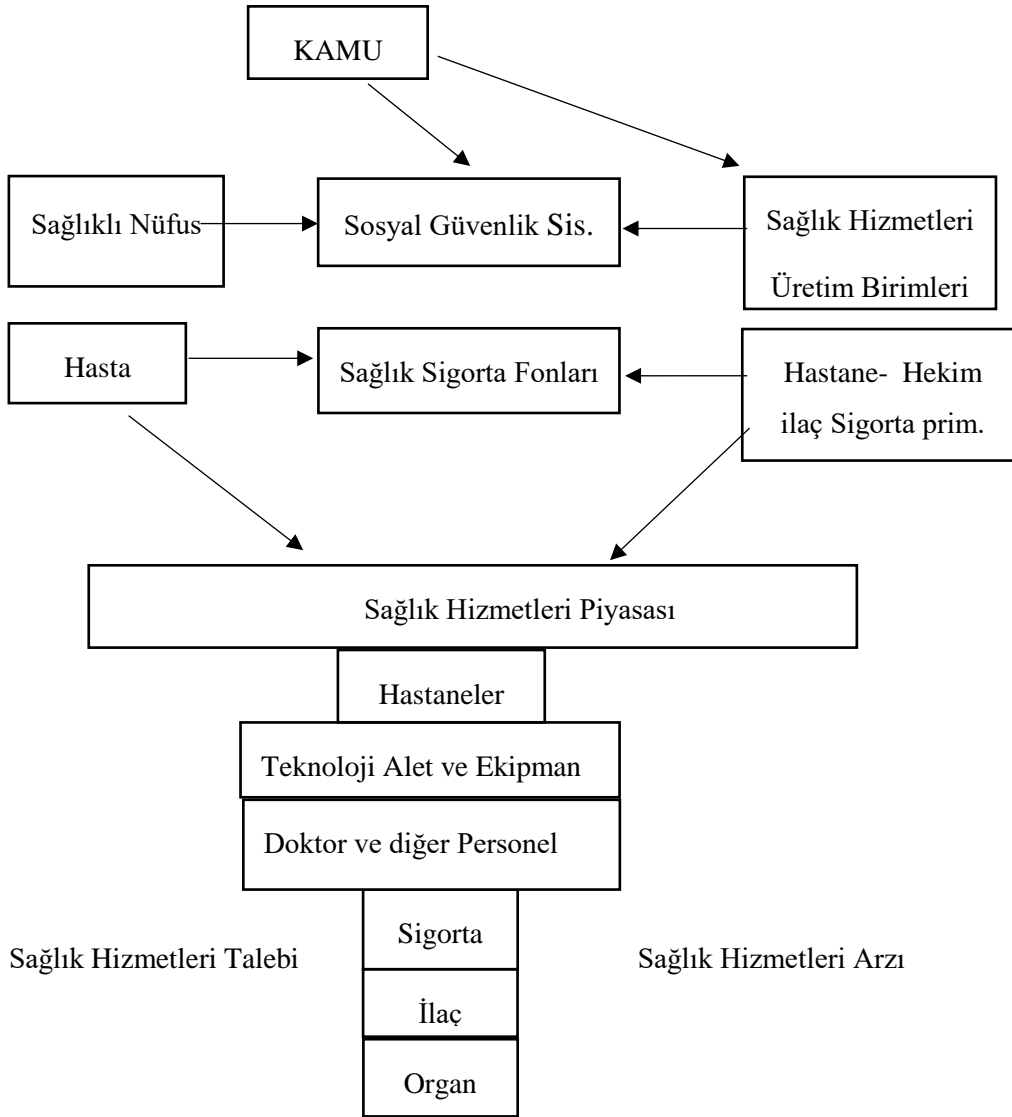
KAMU

Sağlıklı Nüfus

Sosyal Güvenlik Sis.

Sağlık Hizmetleri Üretim Birimleri

Hasta

Sağlık Sigorta Fonları

Hastane- Hekim ilaç Sigorta prim.

Sağlık Hizmetleri Piyasası

Hastaneler

Teknoloji Alet ve Ekipman

Doktor ve diğer Personel

Sağlık Hizmetleri Talebi

Sigorta

Sağlık Hizmetleri Arzı

İlaç

Organ